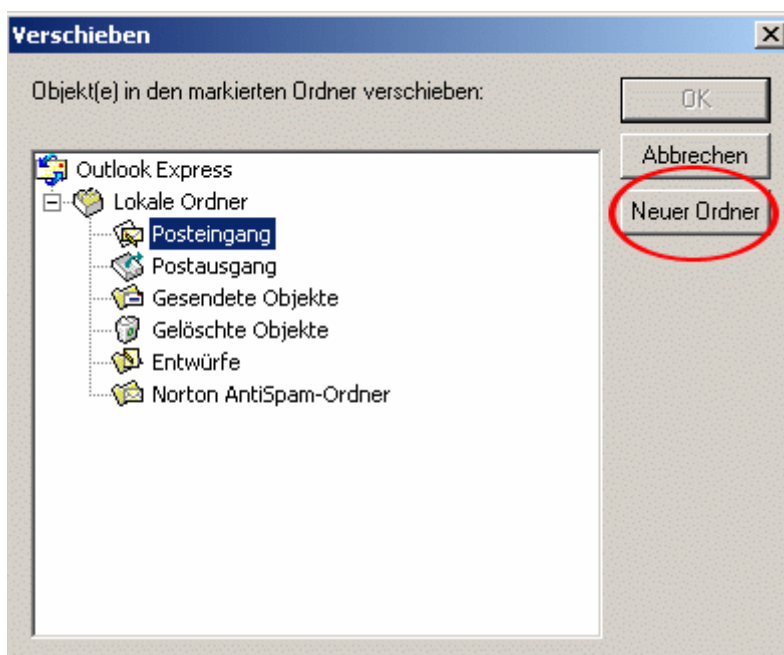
Verschieben

Objekt(e) in den markierten Ordner verschieben:

OK

Abbrechen

Neuer Ordner

Outlook Express
Lokale Ordner
Posteingang
Postausgang
Gesendete Objekte
Gelöschte Objekte
Entwürfe
Norton AntiSpam-Ordner